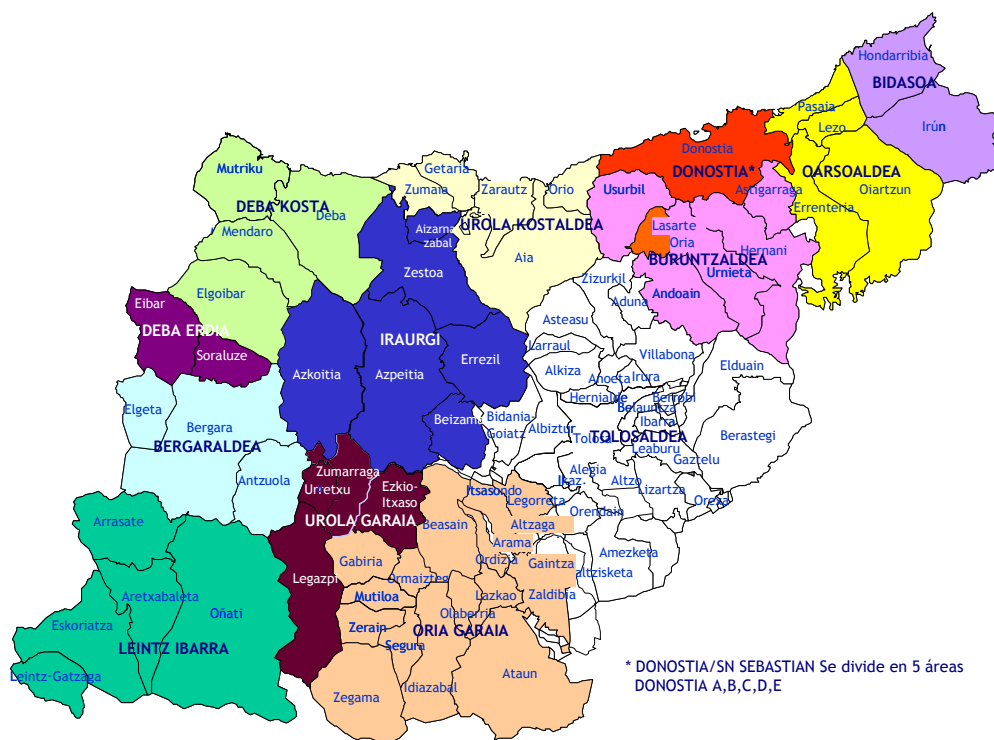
Hondarribia
BIDASOA
Pasaia
Lezo
Irún
Donostia
DONOSTIA*
OARSOALDEA
Oiartzun
Errenteria
Astigarraga
Usurbil
Getaria
Zumaia
Zarautz
Orio
Mutriku
DEBA KOSTA
Deba
Mendaro
Alzarna zabal
UROLA KOSTALDEA
Lasarte
Oria
Hernani
BURUNTZALDEA
Urnieta
Aia
Zestoa
Elgoibar
Eibar
DEBA ERDIA
Soraluze
Zizurkil
Aduna
Andoain
Asteasu
IRAURGI
Larraul
Villabona
Elduain
Azkoitia
Azpeitia
Errezil
Alkiza
Anoeta
Irura
Hernialde
Belauntza
Berrobi
Elgeta
Bergara
Ibarra
BERGARALDEA
Beizama
Bidania-Goiatz
Albiztur
Tolosa
TOLOSALDEA
Leaburu
Berastegi
Gaztelu
Zumarraga
Urretxu
Ezkio-Itxaso
Antzuola
Alegia
Ikaz.
Altzo
Lizartza
Orexa
Itsasondo
Legorreta
Arrasate
UROLA GARAIA
Beasain
Altzaga
Orendain
Arama
Amezketa
Gabiria
Ordizia
Gaintza
Legazpi
Ormaiztegi
Baltzisketa
Aretxabaleta
Mutiloa
Lazkao
Zaldibia
Oñati
Eskoriatza
Zerain
Olaberria
ORIA GARAIA
Segura
LEINTZ IBARRA
Leintz-Gatzaga
Ataun
Zegama
Idiazabal
* DONOSTIA/SN SEBASTIAN Se divide en 5 áreas DONOSTIA A,B,C,D,E